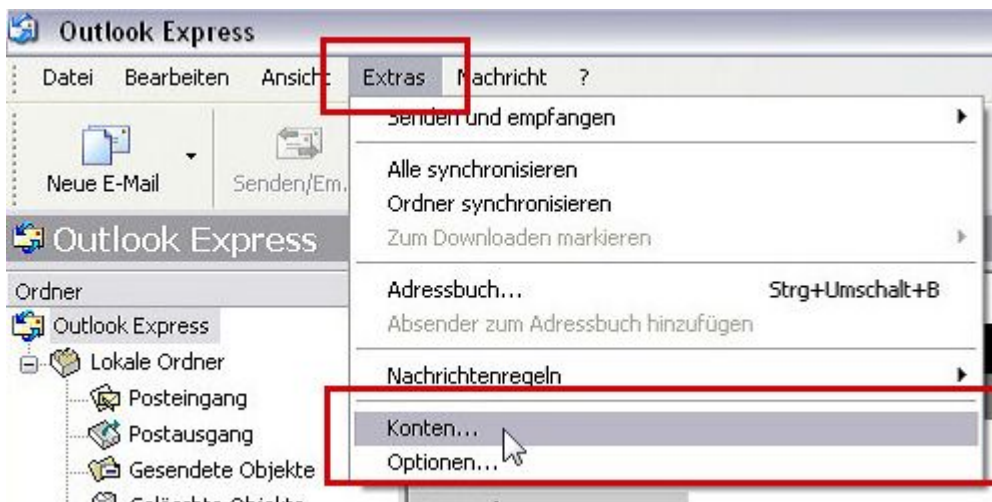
Outlook Express

Datei Bearbeiten Ansicht Extras Nachricht ?

Neue E-Mail Senden/Em.

Outlook Express

Ordner

Outlook Express

Lokale Ordner

Posteingang

Postausgang

Gesendete Objekte

Gelöschte Objekte

Senden und empfangen

Alle synchronisieren

Ordner synchronisieren

Zum Downloaden markieren

Adressbuch... Strg+Umschalt+B

Absender zum Adressbuch hinzufügen

Nachrichtenregeln

Konten...

Optionen...